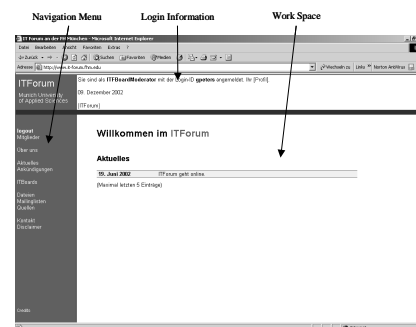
Navigation Menu

Login Information

Work Space

ITForum an der FH München - Microsoft Internet Explorer

Datei Bearbeiten Ansicht Favoriten Extras ?

Zurück Suchen Favoriten Medien

Adresse http://www.it-forum.fhm.edu

Wechseln zu Links Norton AntiVirus

ITForum

Munich University of Applied Sciences

Sie sind als ITBoardModerator mit der Login-ID gpeters angemeldet. Ihr [Profil].

09. Dezember 2002

[ITForum]

logout
Mitglieder

Über uns

Aktuelles
Ankündigungen

ITBoards

Dateien
Mailinglisten
Quellen

Kontakt
Disclaimer

Credits

Willkommen im ITForum

Aktuelles

| 19. Juni 2002 | ITForum geht online |
|---|---|

(Maximal letzten 5 Einträge)